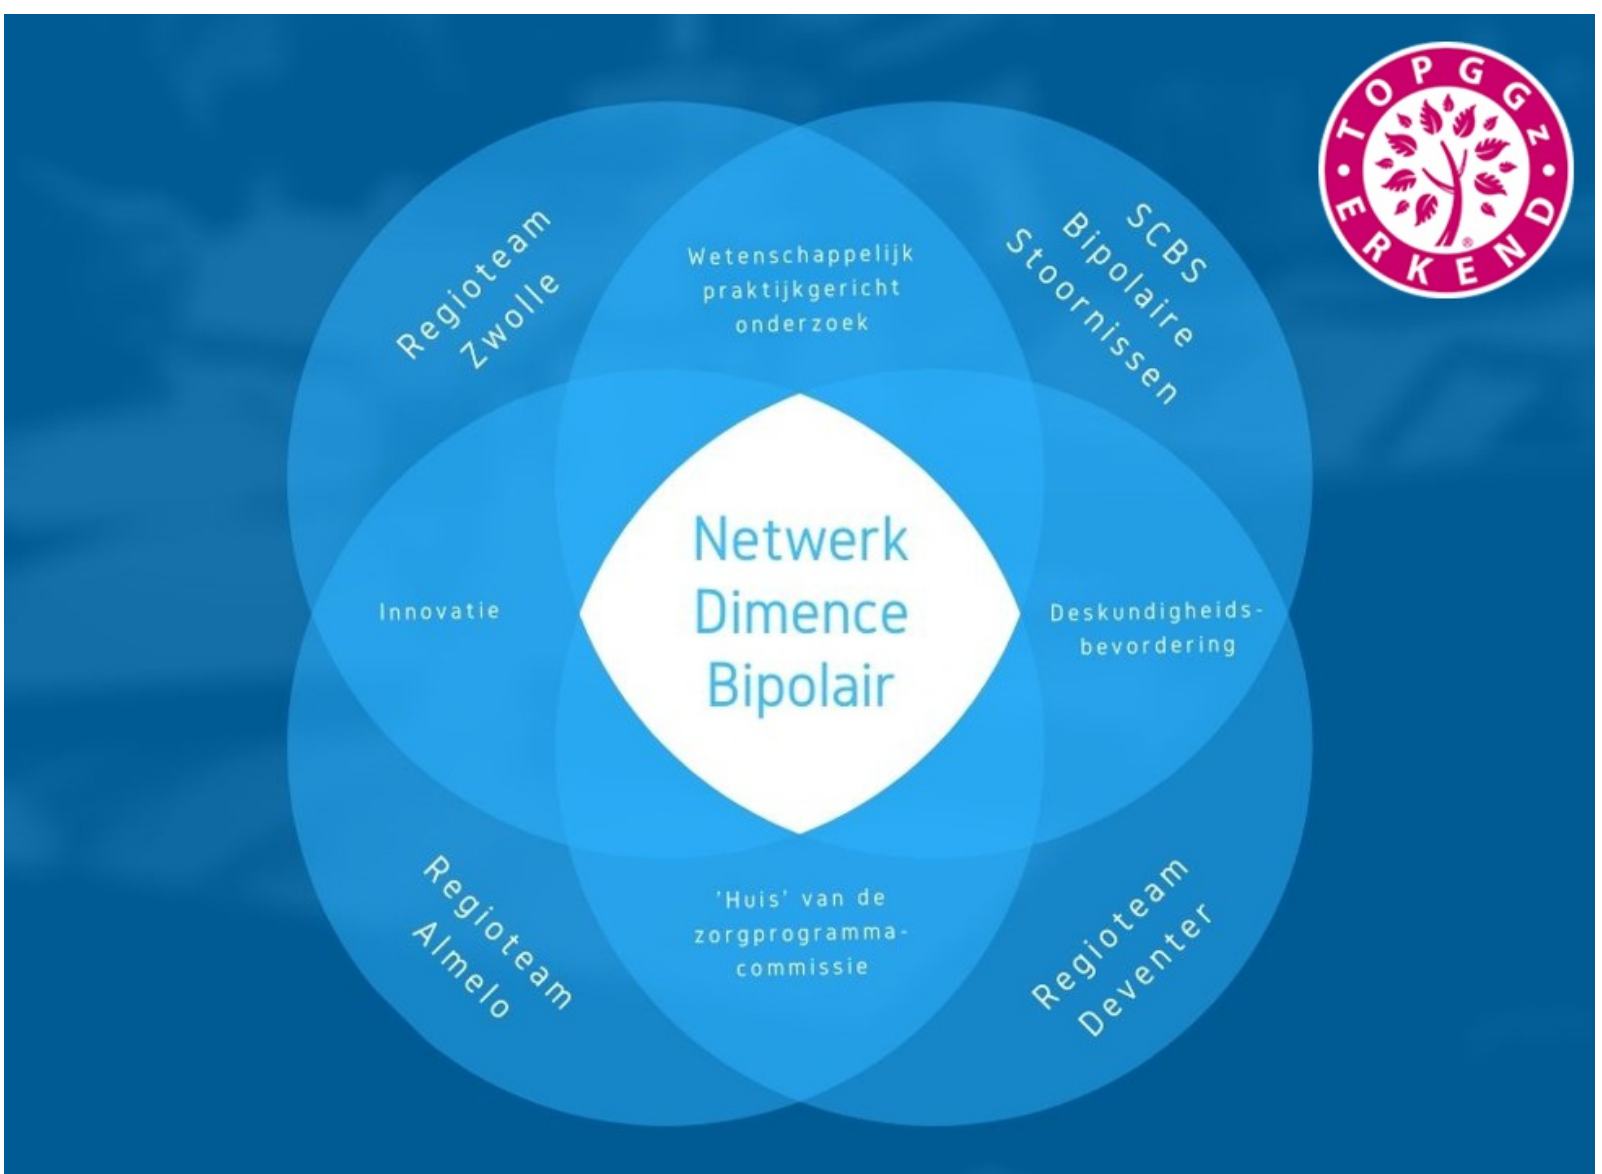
TOPGGz ERKEND

Regioteam Zwolle

Wetenschappelijk praktijkgericht onderzoek

SCBS Bipolaire Stoornissen

Innovatie

Netwerk Dimence Bipolair

Deskundigheidsbevordering

Regioteam Almelo

'Huis' van de zorgprogramma-commissie

Regioteam Deventer